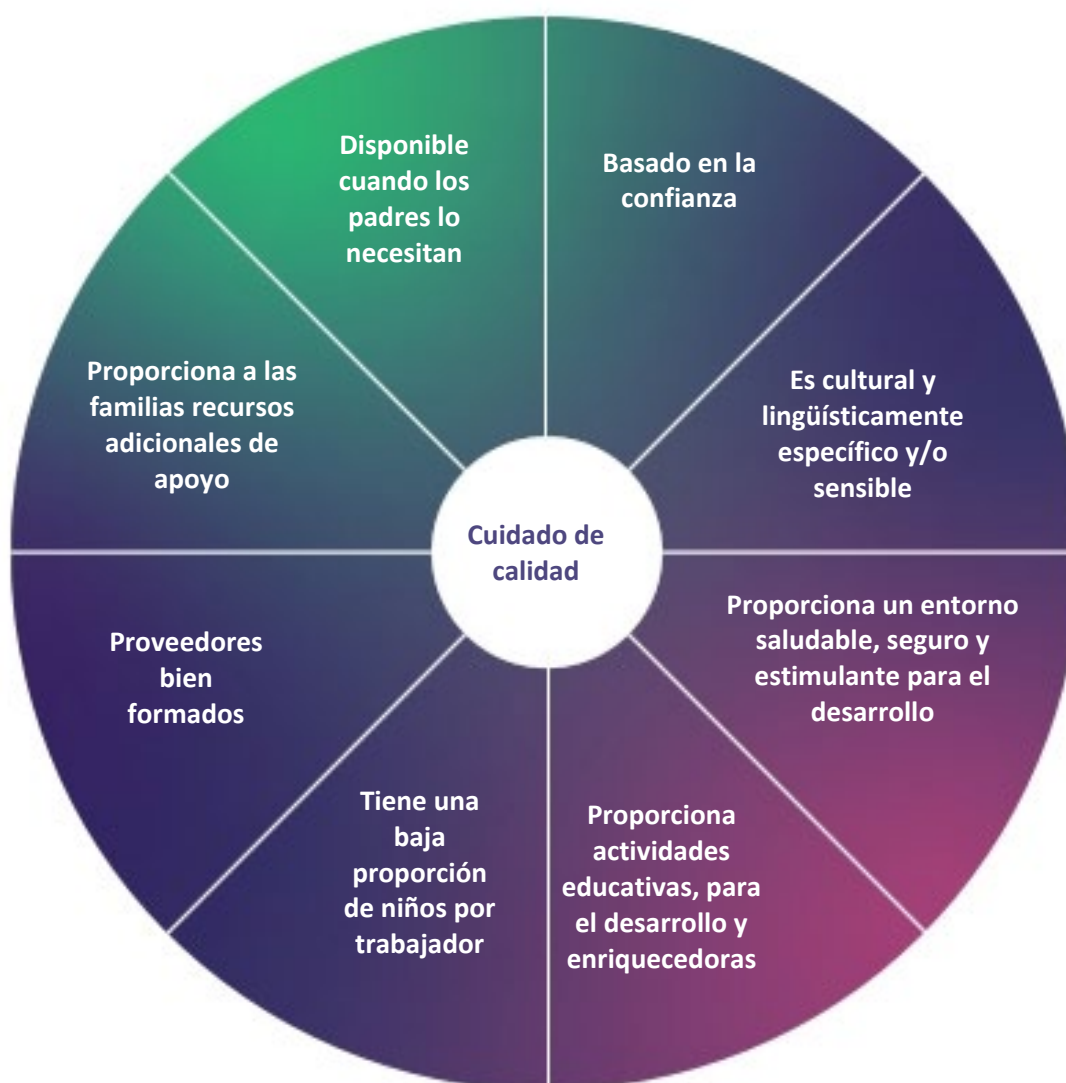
Cuidado de calidad

Disponible cuando los padres lo necesitan

Basado en la confianza

Es cultural y lingüísticamente específico y/o sensible

Proporciona un entorno saludable, seguro y estimulante para el desarrollo

Proporciona actividades educativas, para el desarrollo y enriquecedoras

Tiene una baja proporción de niños por trabajador

Proveedores bien formados

Proporciona a las familias recursos adicionales de apoyo